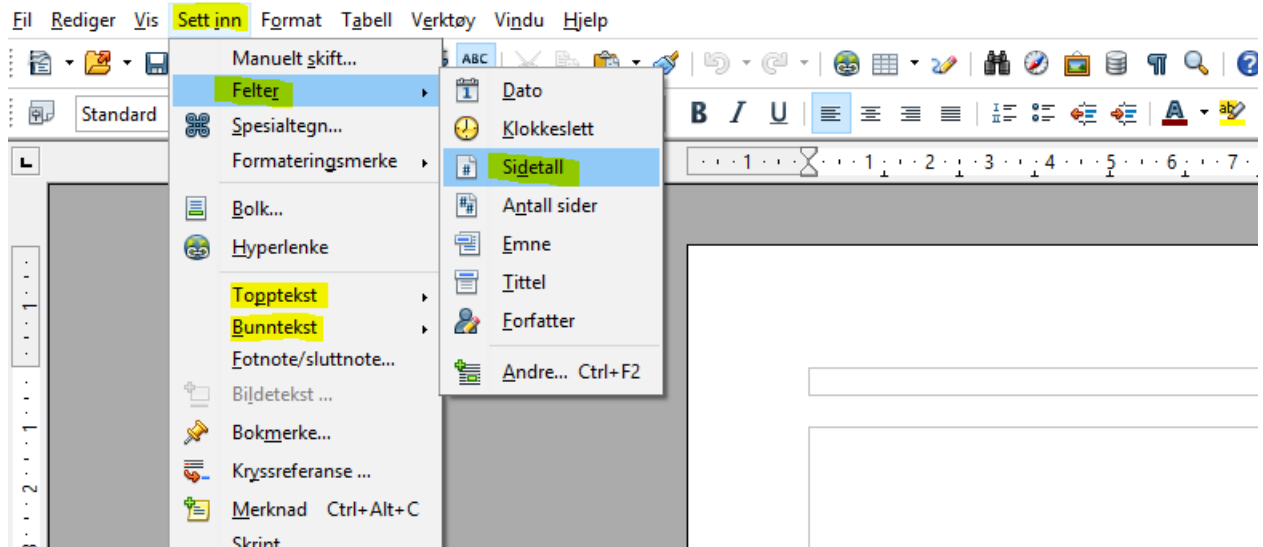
Fil Rediger Vis Sett inn Format Tabell Verktøy Vindu Hjelp

Standard

Manuelt skift...
Felter
Spesialtegn...
Formateringsmerke
Bolk...
Hyperlenke
Topptekst
Bunntekst
Fotnote/sluttnote...
Bildetekst ...
Bokmerke...
Kryssreferanse ...
Merknad Ctrl+Alt+C
Skript

Dato
Klokkeslett
Sidetall
Antall sider
Emne
Tittel
Forfatter
Andre... Ctrl+F2

ABC
B I U
A
· · · 1 · · · · · 1 · · · 2 · · · 3 · · · 4 · · · 5 · · · 6 · · · 7 ·
1
2